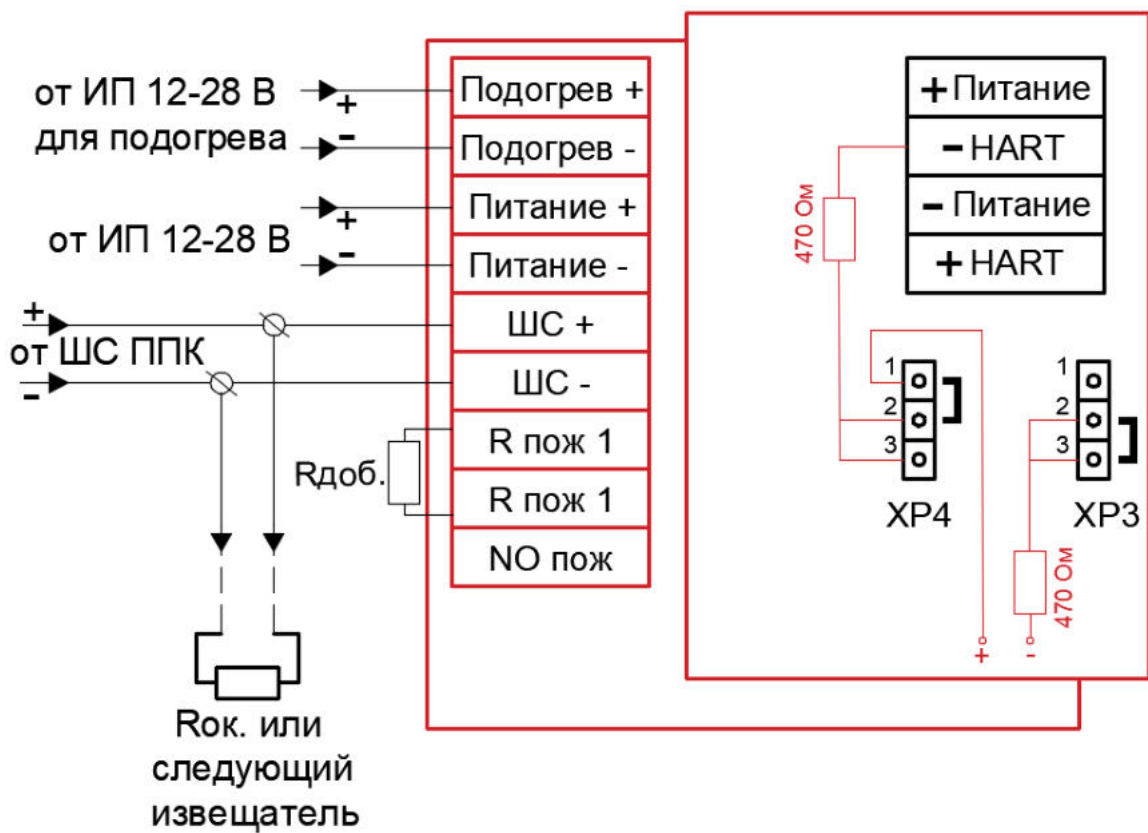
от ИП 12-28 В
для подогрева
+
-
Подогрев +
Подогрев -
от ИП 12-28 В
+
-
Питание +
Питание -
+
от ШС ППК
-
ШС +
ШС -
Rдоб.
R пож 1
R пож 1
NO пож
Rok. или следующий извещатель

+ Питание
- HART
- Питание
+ HART
470 Ом
1
2
3
XP4
1
2
3
XP3
470 Ом
+
-